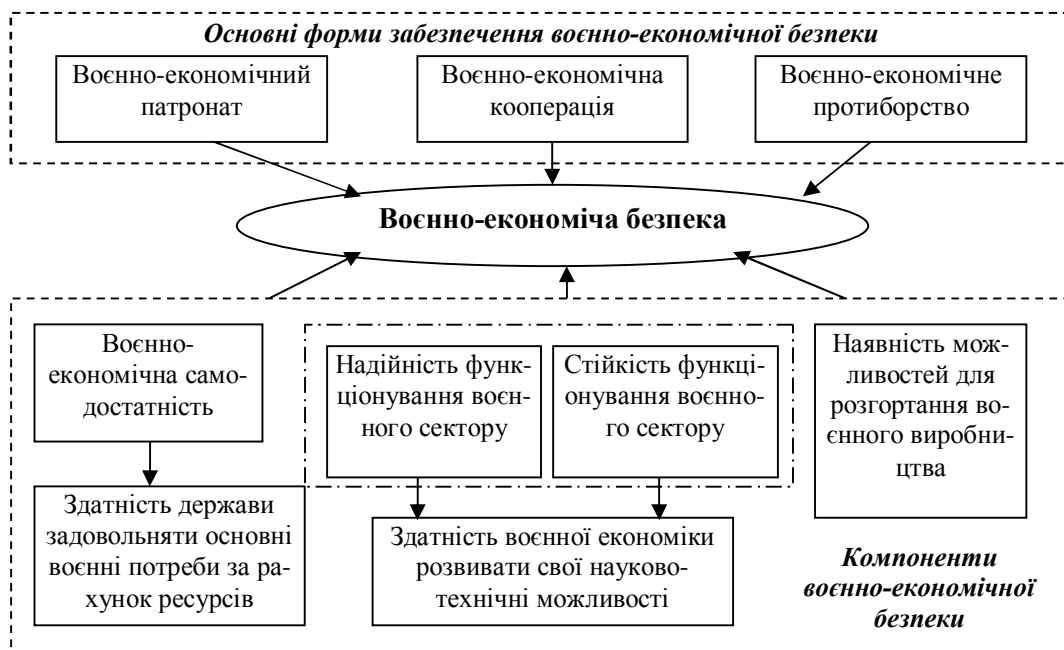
Основні форми забезпечення воєнно-економічної безпеки

Воєнно-економічний патронат

Воєнно-економічна кооперація

Воєнно-економічне протиборство

Воєнно-економіча безпека

Воєнно-економічна самодостатність

Надійність функціонування воєнного сектору

Стійкість функціонування воєнного сектору

Наявність можливостей для розгортання воєнного виробництва

Здатність держави задовольняти основні воєнні потреби за рахунок ресурсів

Здатність воєнної економіки розвивати свої науково-технічні можливості

Компоненти воєнно-економічної безпеки